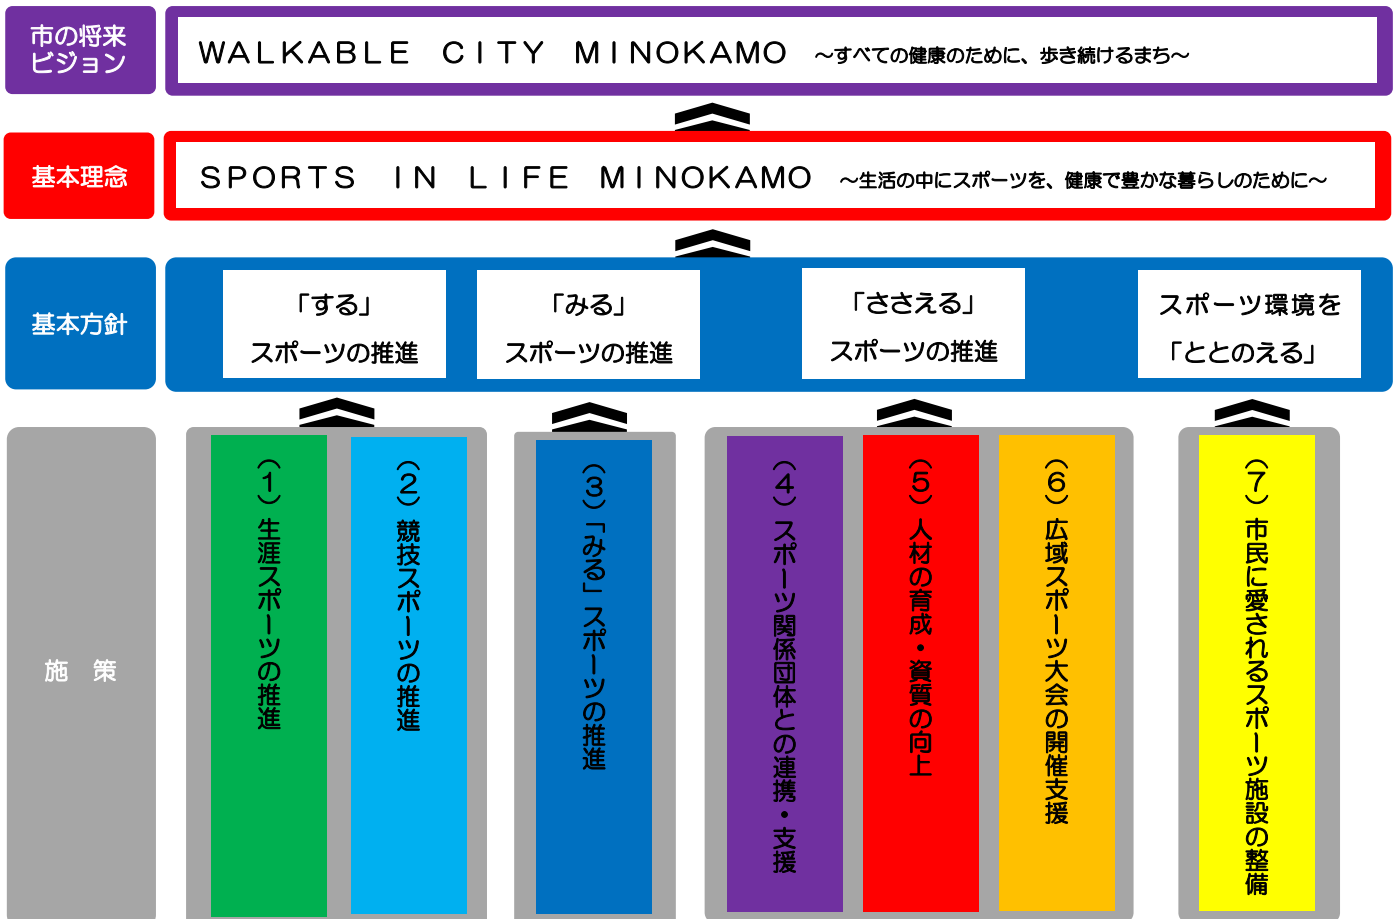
市の将来ビジョン

WALKABLE CITY MINOKAMO ～すべての健康のために、歩き続けるまち～

基本理念

SPORTS IN LIFE MINOKAMO ～生活の中にスポーツを、健康で豊かな暮らしのために～

基本方針

「する」スポーツの推進

「みる」スポーツの推進

「ささえる」スポーツの推進

スポーツ環境を「ととのえる」

施 策

（1）生涯スポーツの推進

（2）競技スポーツの推進

（3）「みる」スポーツの推進

（4）スポーツ関係団体との連携・支援

（5）人材の育成・資質の向上

（6）広域スポーツ大会の開催支援

（7）市民に愛されるスポーツ施設の整備